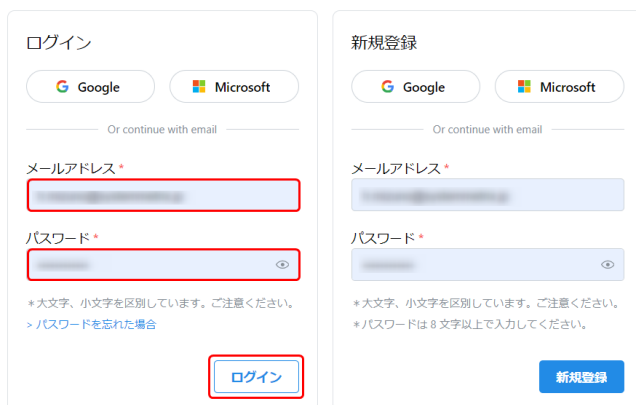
ログイン

Google　Microsoft

Or continue with email

メールアドレス *

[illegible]

パスワード *

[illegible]

＊大文字、小文字を区別しています。ご注意ください。

> パスワードを忘れた場合

ログイン

新規登録

Google　Microsoft

Or continue with email

メールアドレス *

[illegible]

パスワード *

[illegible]

＊大文字、小文字を区別しています。ご注意ください。

＊パスワードは 8 文字以上で入力してください。

新規登録